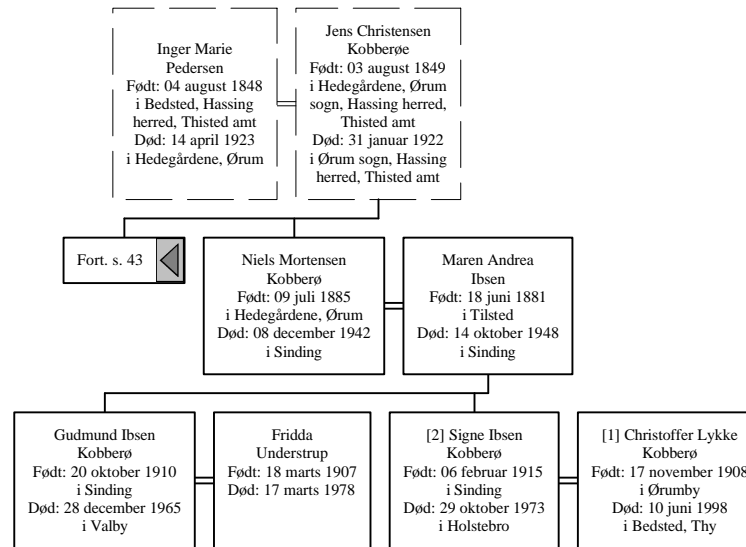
Inger Marie Pedersen
Født: 04 august 1848
i Bedsted, Hassing herred, Thisted amt
Død: 14 april 1923
i Hedegårdene, Ørum

Jens Christensen Kobberøe
Født: 03 august 1849
i Hedegårdene, Ørum sogn, Hassing herred, Thisted amt
Død: 31 januar 1922
i Ørum sogn, Hassing herred, Thisted amt

Fort. s. 43

Niels Mortensen Kobberø
Født: 09 juli 1885
i Hedegårdene, Ørum
Død: 08 december 1942
i Sinding

Maren Andrea Ibsen
Født: 18 juni 1881
i Tilsted
Død: 14 oktober 1948
i Sinding

Gudmund Ibsen Kobberø
Født: 20 oktober 1910
i Sinding
Død: 28 december 1965
i Valby

Fridda Understrup
Født: 18 marts 1907
Død: 17 marts 1978

[2] Signe Ibsen Kobberø
Født: 06 februar 1915
i Sinding
Død: 29 oktober 1973
i Holstebro

[1] Christoffer Lykke Kobberø
Født: 17 november 1908
i Ørumby
Død: 10 juni 1998
i Bedsted, Thy